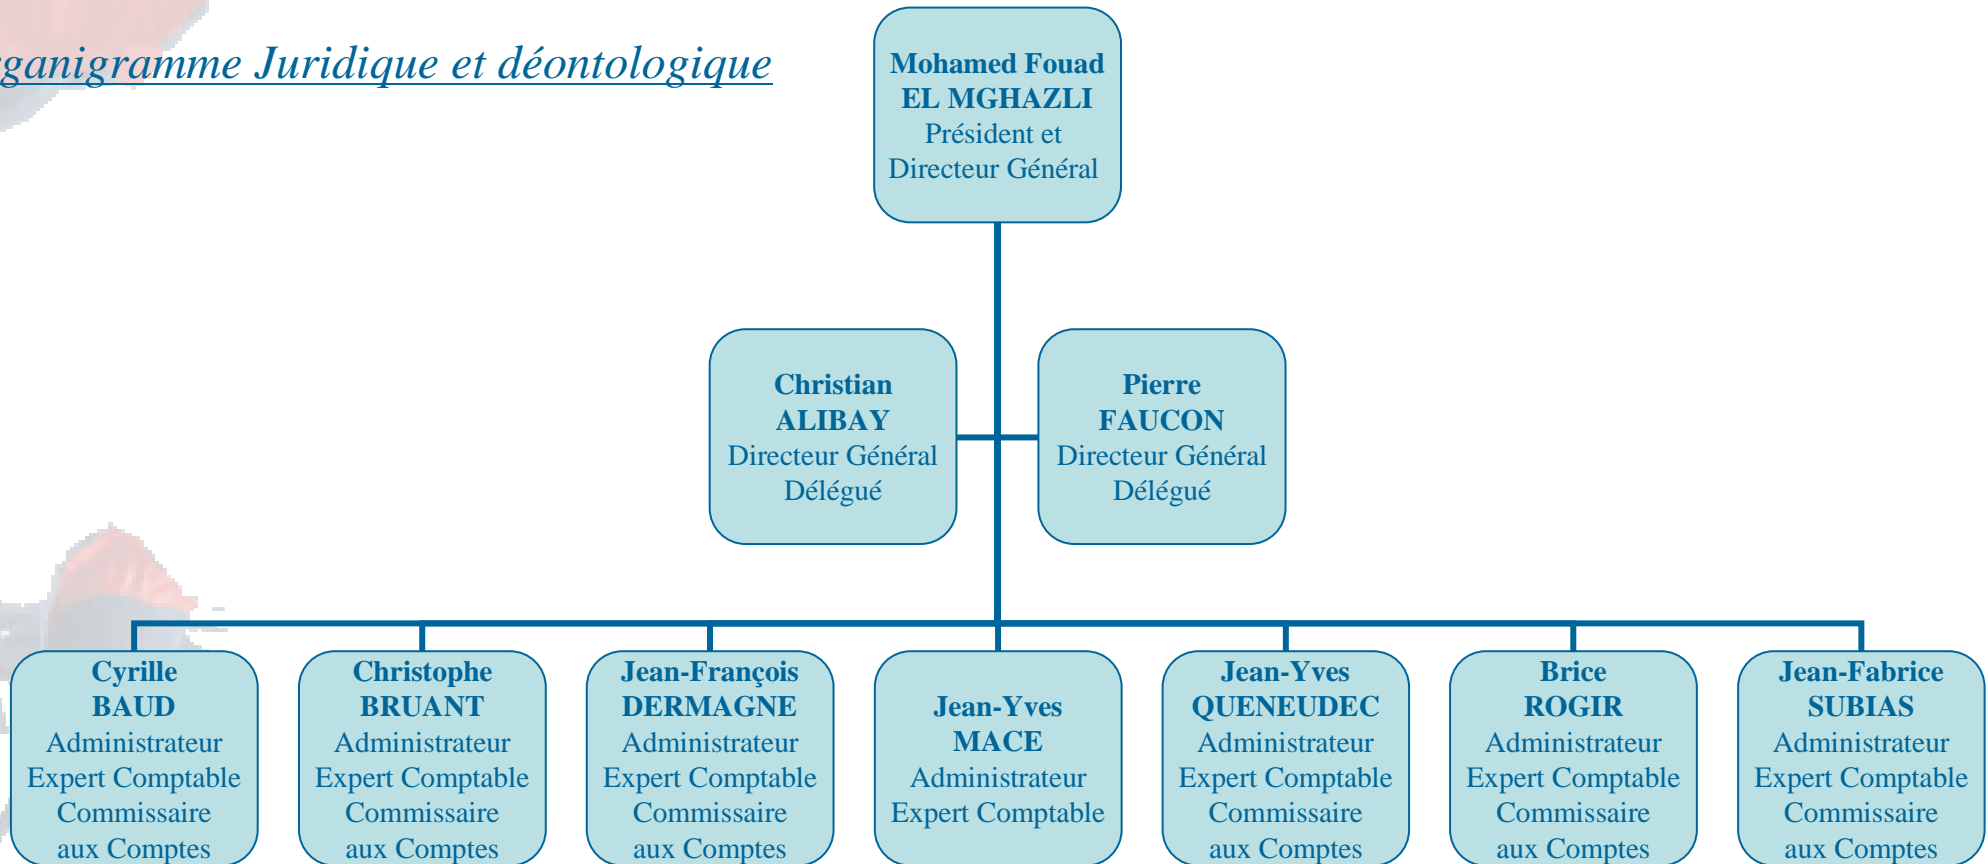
ganigramme Juridique et déontologique

Mohamed Fouad EL MGHAZLI
Président et Directeur Général

Christian ALIBAY
Directeur Général Délégué

Pierre FAUCON
Directeur Général Délégué

Cyrille BAUD
Administrateur
Expert Comptable
Commissaire aux Comptes

Christophe BRUANT
Administrateur
Expert Comptable
Commissaire aux Comptes

Jean-François DERMAGNE
Administrateur
Expert Comptable
Commissaire aux Comptes

Jean-Yves MACE
Administrateur
Expert Comptable

Jean-Yves QUENEUDEC
Administrateur
Expert Comptable
Commissaire aux Comptes

Brice ROGIR
Administrateur
Expert Comptable
Commissaire aux Comptes

Jean-Fabrice SUBIAS
Administrateur
Expert Comptable
Commissaire aux Comptes